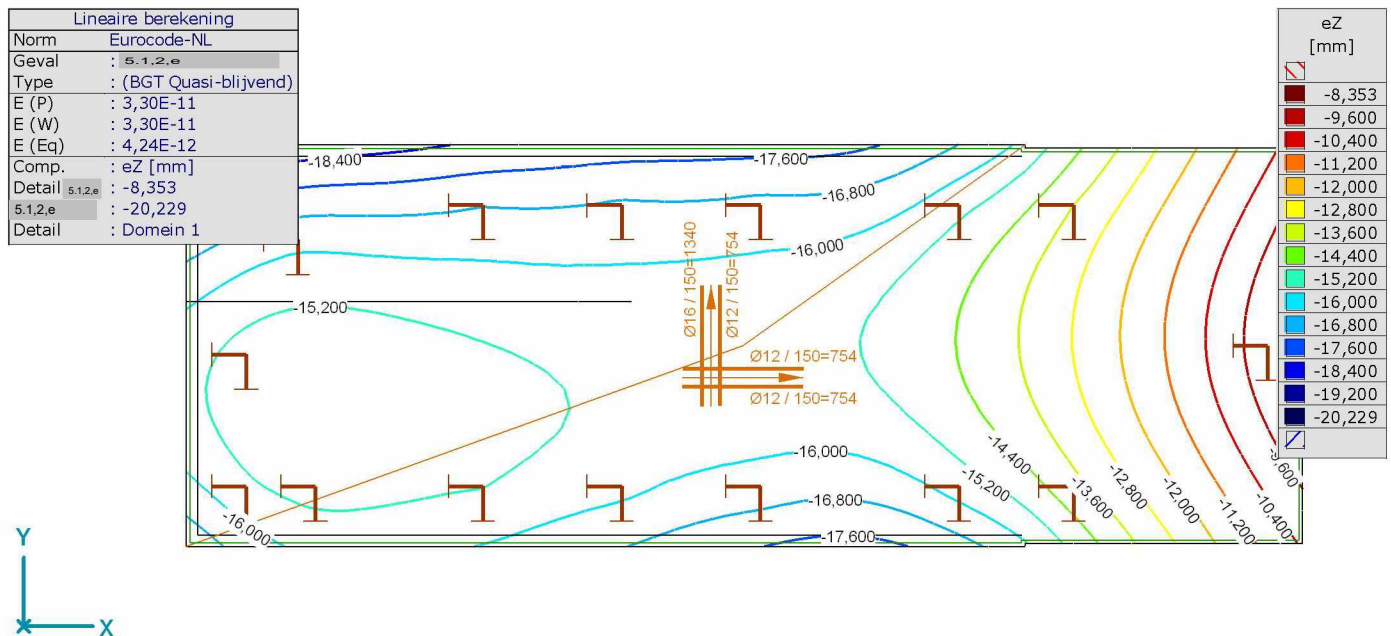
| Lineaire berekening | |
|---|---|
| Norm | Eurocode-NL |
| Geval | : 5.1,2,e |
| Type | : (BGT Quasi-blijvend) |
| E (P) | : 3,30E-11 |
| E (W) | : 3,30E-11 |
| E (Eq) | : 4,24E-12 |
| Comp. | : eZ [mm] |
| Detail 5.1,2,e | : -8,353 |
| 5.1,2,e | : -20,229 |
| Detail | : Domein 1 |

eZ
[mm]
-8,353
-9,600
-10,400
-11,200
-12,000
-12,800
-13,600
-14,400
-15,200
-16,000
-16,800
-17,600
-18,400
-19,200
-20,229

-18,400
-17,600
-16,800
-16,000
-15,200
Ø16 / 150=1340
Ø12 / 150=754
Ø12 / 150=754
Ø12 / 150=754
-16,000
-16,800
-16,000
-17,600
-14,400
-15,200
-13,600
-12,800
-12,000
-11,200
-10,400
-9,600

Y
X